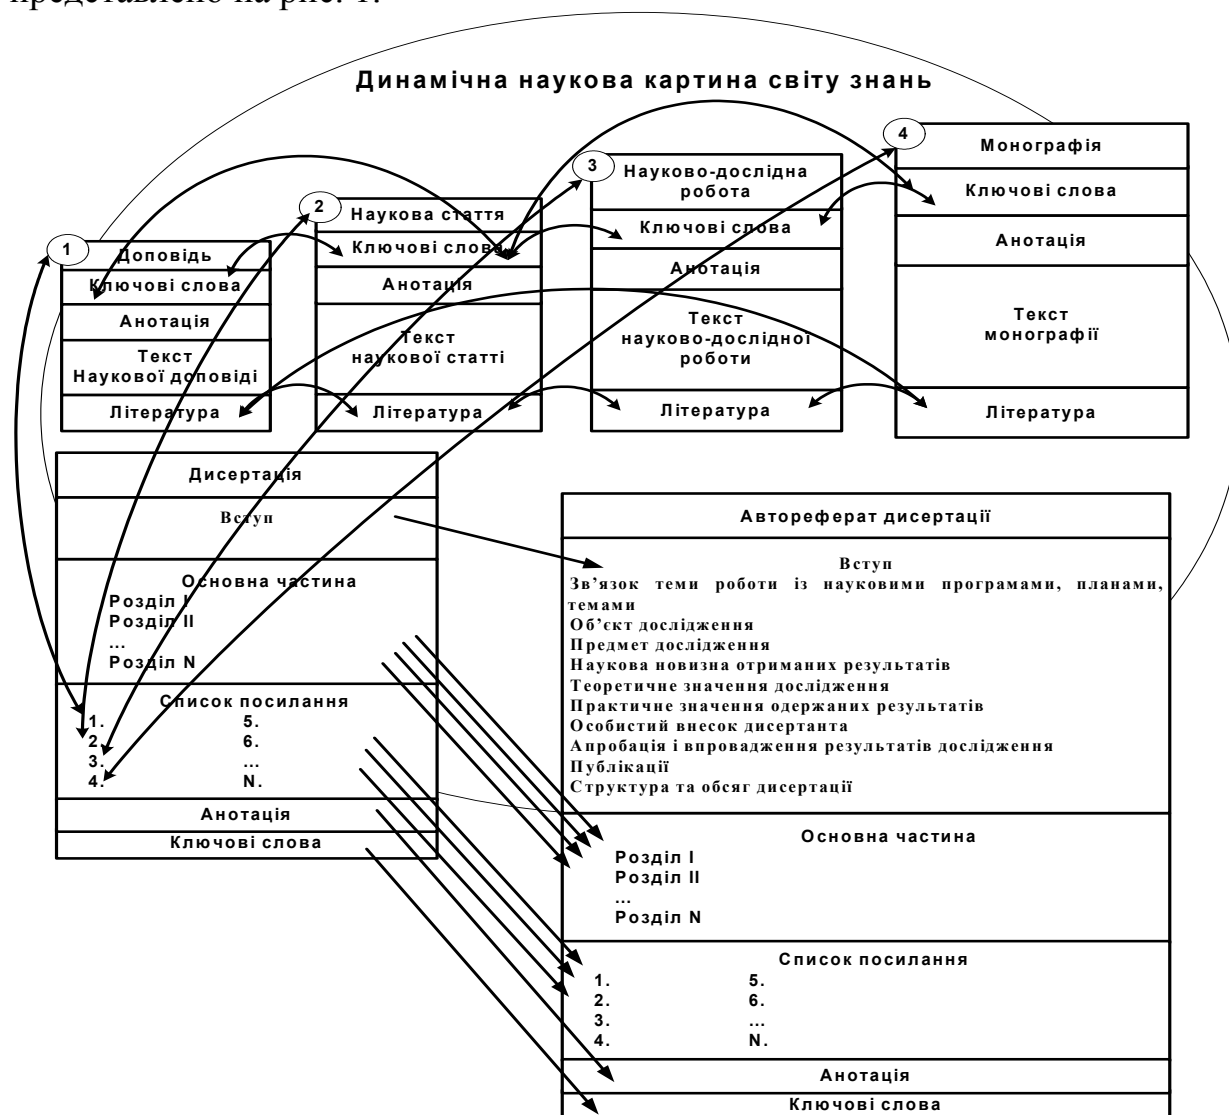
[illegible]

Динамічна наукова картина світу знань

1
Доповідь
Ключові слова
Анотація
Текст Наукової доповіді
Література

2
Наукова стаття
Ключові слова
Анотація
Текст наукової статті
Література

3
Науково-дослідна робота
Ключові слова
Анотація
Текст науково-дослідної роботи
Література

4
Монографія
Ключові слова
Анотація
Текст монографії
Література

Дисертація
Вступ
Основна частина
Розділ I
Розділ II
...
Розділ N
Список посилання
1. 5.
2 6.
3. ...
4. N.
Анотація
Ключові слова

Автореферат дисертації
Вступ
Зв'язок теми роботи із науковими програмами, планами, темами
Об'єкт дослідження
Предмет дослідження
Наукова новизна отриманих результатів
Теоретичне значення дослідження
Практичне значення одержаних результатів
Особистий внесок дисертанта
Апробація і впровадження результатів дослідження
Публікації
Структура та обсяг дисертації
Основна частина
Розділ I
Розділ II
...
Розділ N
Список посилання
1. 5.
2. 6.
3. ...
4. N.
Анотація
Ключові слова